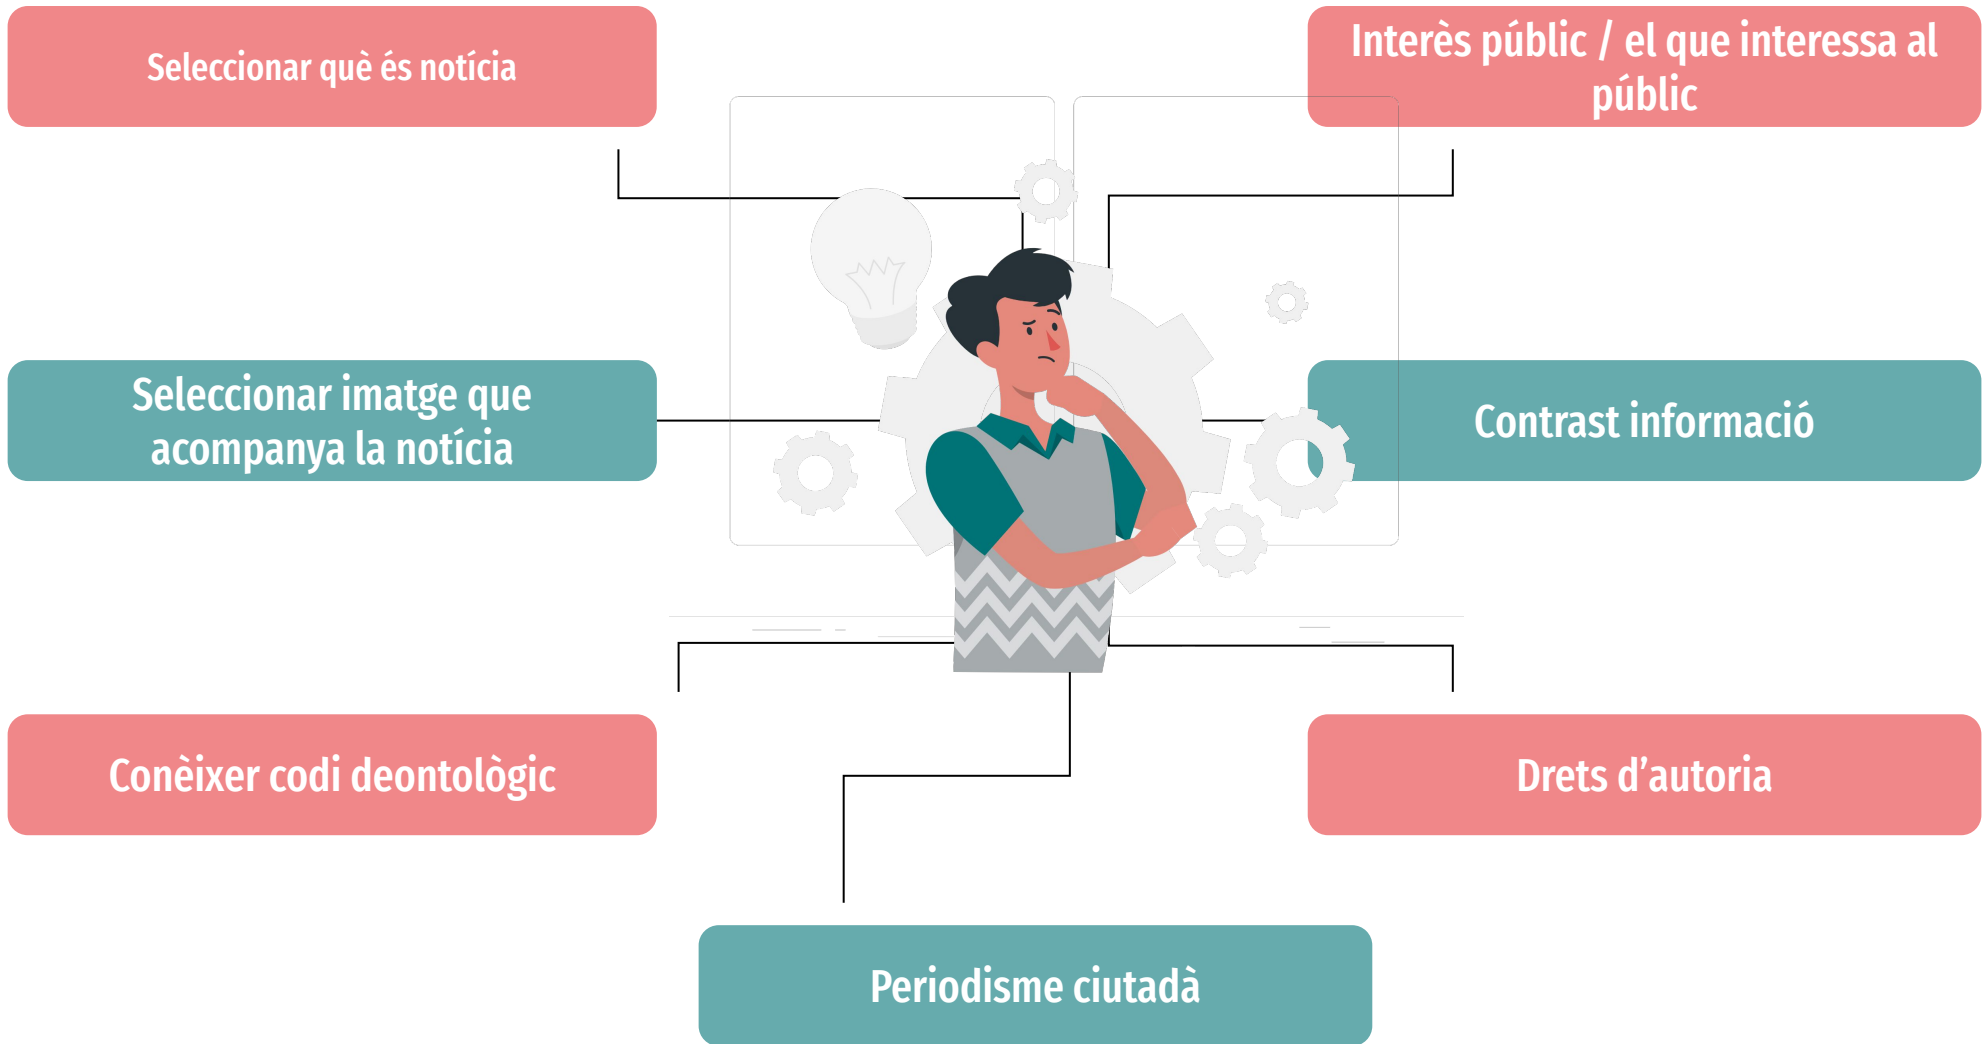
Seleccionar què és notícia

Interès públic / el que interessa al públic

Seleccionar imatge que acompanya la notícia

Contrast informació

Conèixer codi deontològic

Drets d'autoria

Periodisme ciutadà